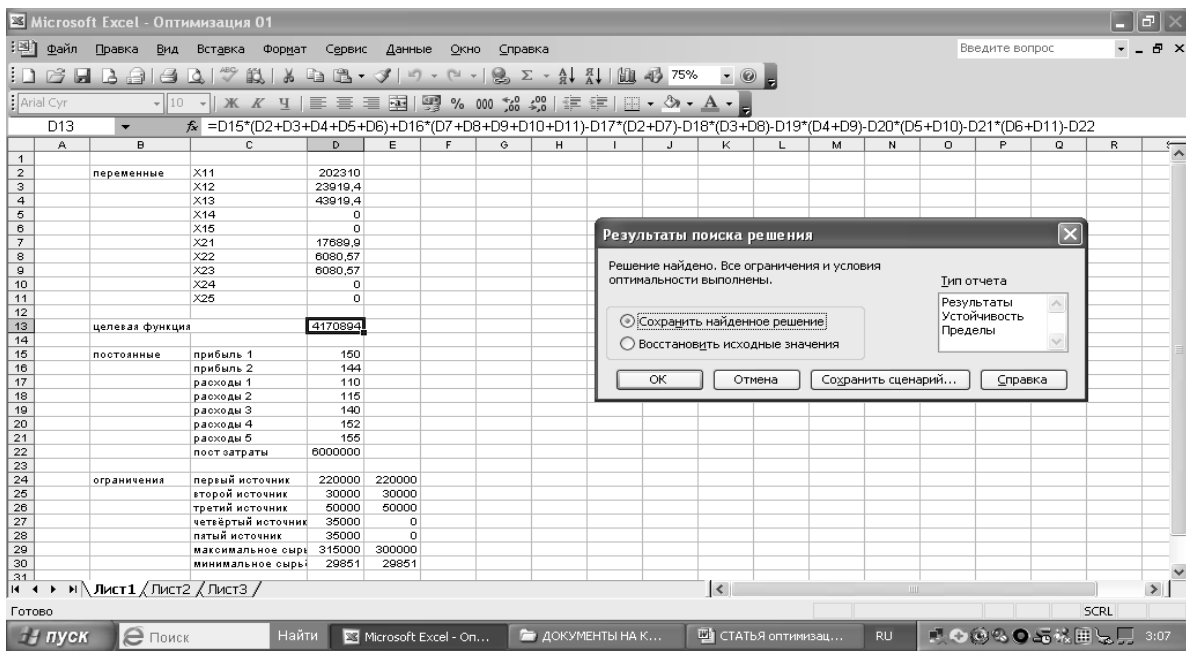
Microsoft Excel - Оптимизация 01

Файл Правка Вид Вставка Формат Сервис Данные Окно Справка

Введите вопрос

75%

Arial Cyr 10

D13 $f_x$ =D15*(D2+D3+D4+D5+D6)+D16*(D7+D8+D9+D10+D11)-D17*(D2+D7)-D18*(D3+D8)-D19*(D4+D9)-D20*(D5+D10)-D21*(D6+D11)-D22

| | A | B | C | D | E |
|---|---|---|---|---|---|
| 1 | | | | | |
| 2 | | переменные | X11 | 202310 | |
| 3 | | | X12 | 23919,4 | |
| 4 | | | X13 | 43919,4 | |
| 5 | | | X14 | 0 | |
| 6 | | | X15 | 0 | |
| 7 | | | X21 | 17689,9 | |
| 8 | | | X22 | 6080,57 | |
| 9 | | | X23 | 6080,57 | |
| 10 | | | X24 | 0 | |
| 11 | | | X25 | 0 | |
| 12 | | | | | |
| 13 | | целевая функция | | 4170894 | |
| 14 | | | | | |
| 15 | | постоянные | прибыль 1 | 150 | |
| 16 | | | прибыль 2 | 144 | |
| 17 | | | расходы 1 | 110 | |
| 18 | | | расходы 2 | 115 | |
| 19 | | | расходы 3 | 140 | |
| 20 | | | расходы 4 | 152 | |
| 21 | | | расходы 5 | 155 | |
| 22 | | | пост затраты | 6000000 | |
| 23 | | | | | |
| 24 | | ограничения | первый источник | 220000 | 220000 |
| 25 | | | второй источник | 30000 | 30000 |
| 26 | | | третий источник | 50000 | 50000 |
| 27 | | | четвёртый источник | 35000 | 0 |
| 28 | | | пятый источник | 35000 | 0 |
| 29 | | | максимальное сырь | 315000 | 300000 |
| 30 | | | минимальное сырь | 29851 | 29851 |
| 31 | | | | | |

Результаты поиска решения

Решение найдено. Все ограничения и условия оптимальности выполнены.

Тип отчета
Результаты
Устойчивость
Пределы

Сохранить найденное решение
Восстановить исходные значения

OK Отмена Сохранить сценарий... Справка

Лист1 Лист2 Лист3

Готово SCRL

пуск Поиск Найти Microsoft Excel - Оп... ДОКУМЕНТЫ НА К... СТАТЬЯ оптимизац... RU 3:07